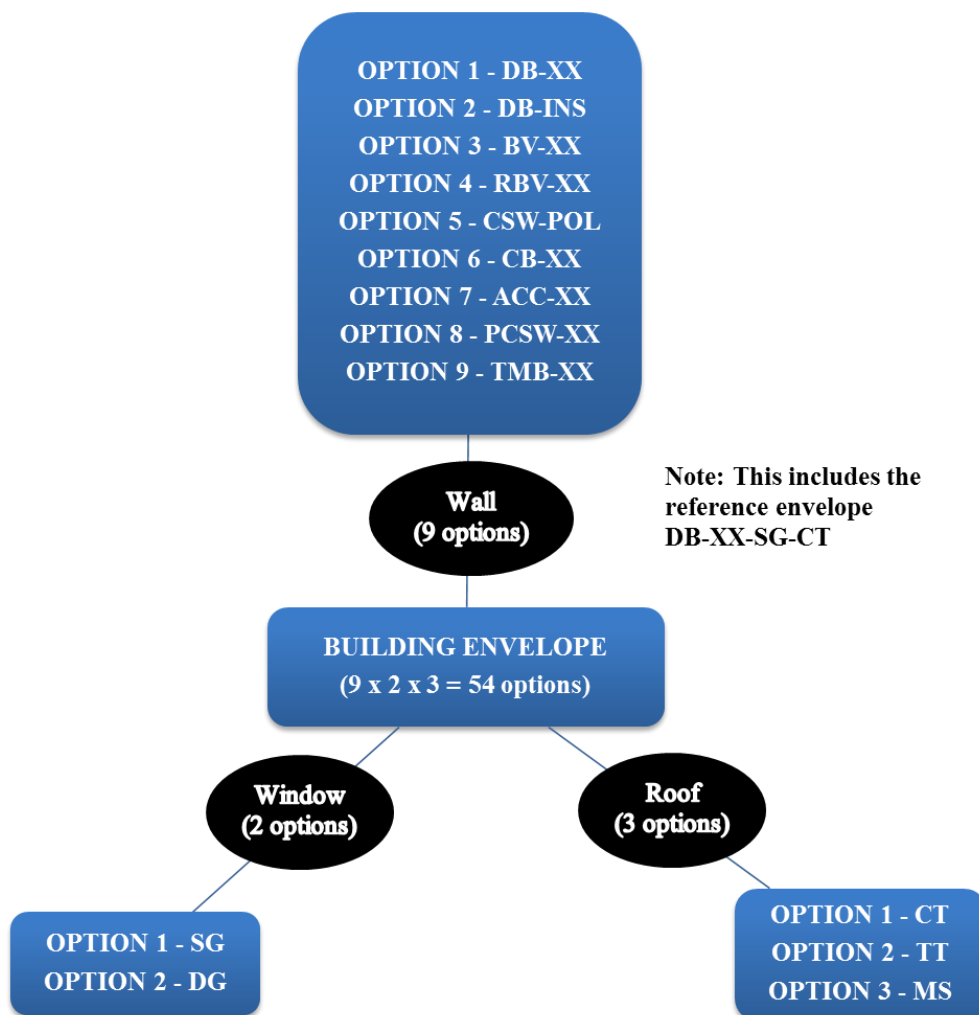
OPTION 1 - DB-XX
OPTION 2 - DB-INS
OPTION 3 - BV-XX
OPTION 4 - RBV-XX
OPTION 5 - CSW-POL
OPTION 6 - CB-XX
OPTION 7 - ACC-XX
OPTION 8 - PCSW-XX
OPTION 9 - TMB-XX

Wall
(9 options)

Note: This includes the reference envelope DB-XX-SG-CT

BUILDING ENVELOPE
(9 x 2 x 3 = 54 options)

Window
(2 options)

Roof
(3 options)

OPTION 1 - SG
OPTION 2 - DG

OPTION 1 - CT
OPTION 2 - TT
OPTION 3 - MS